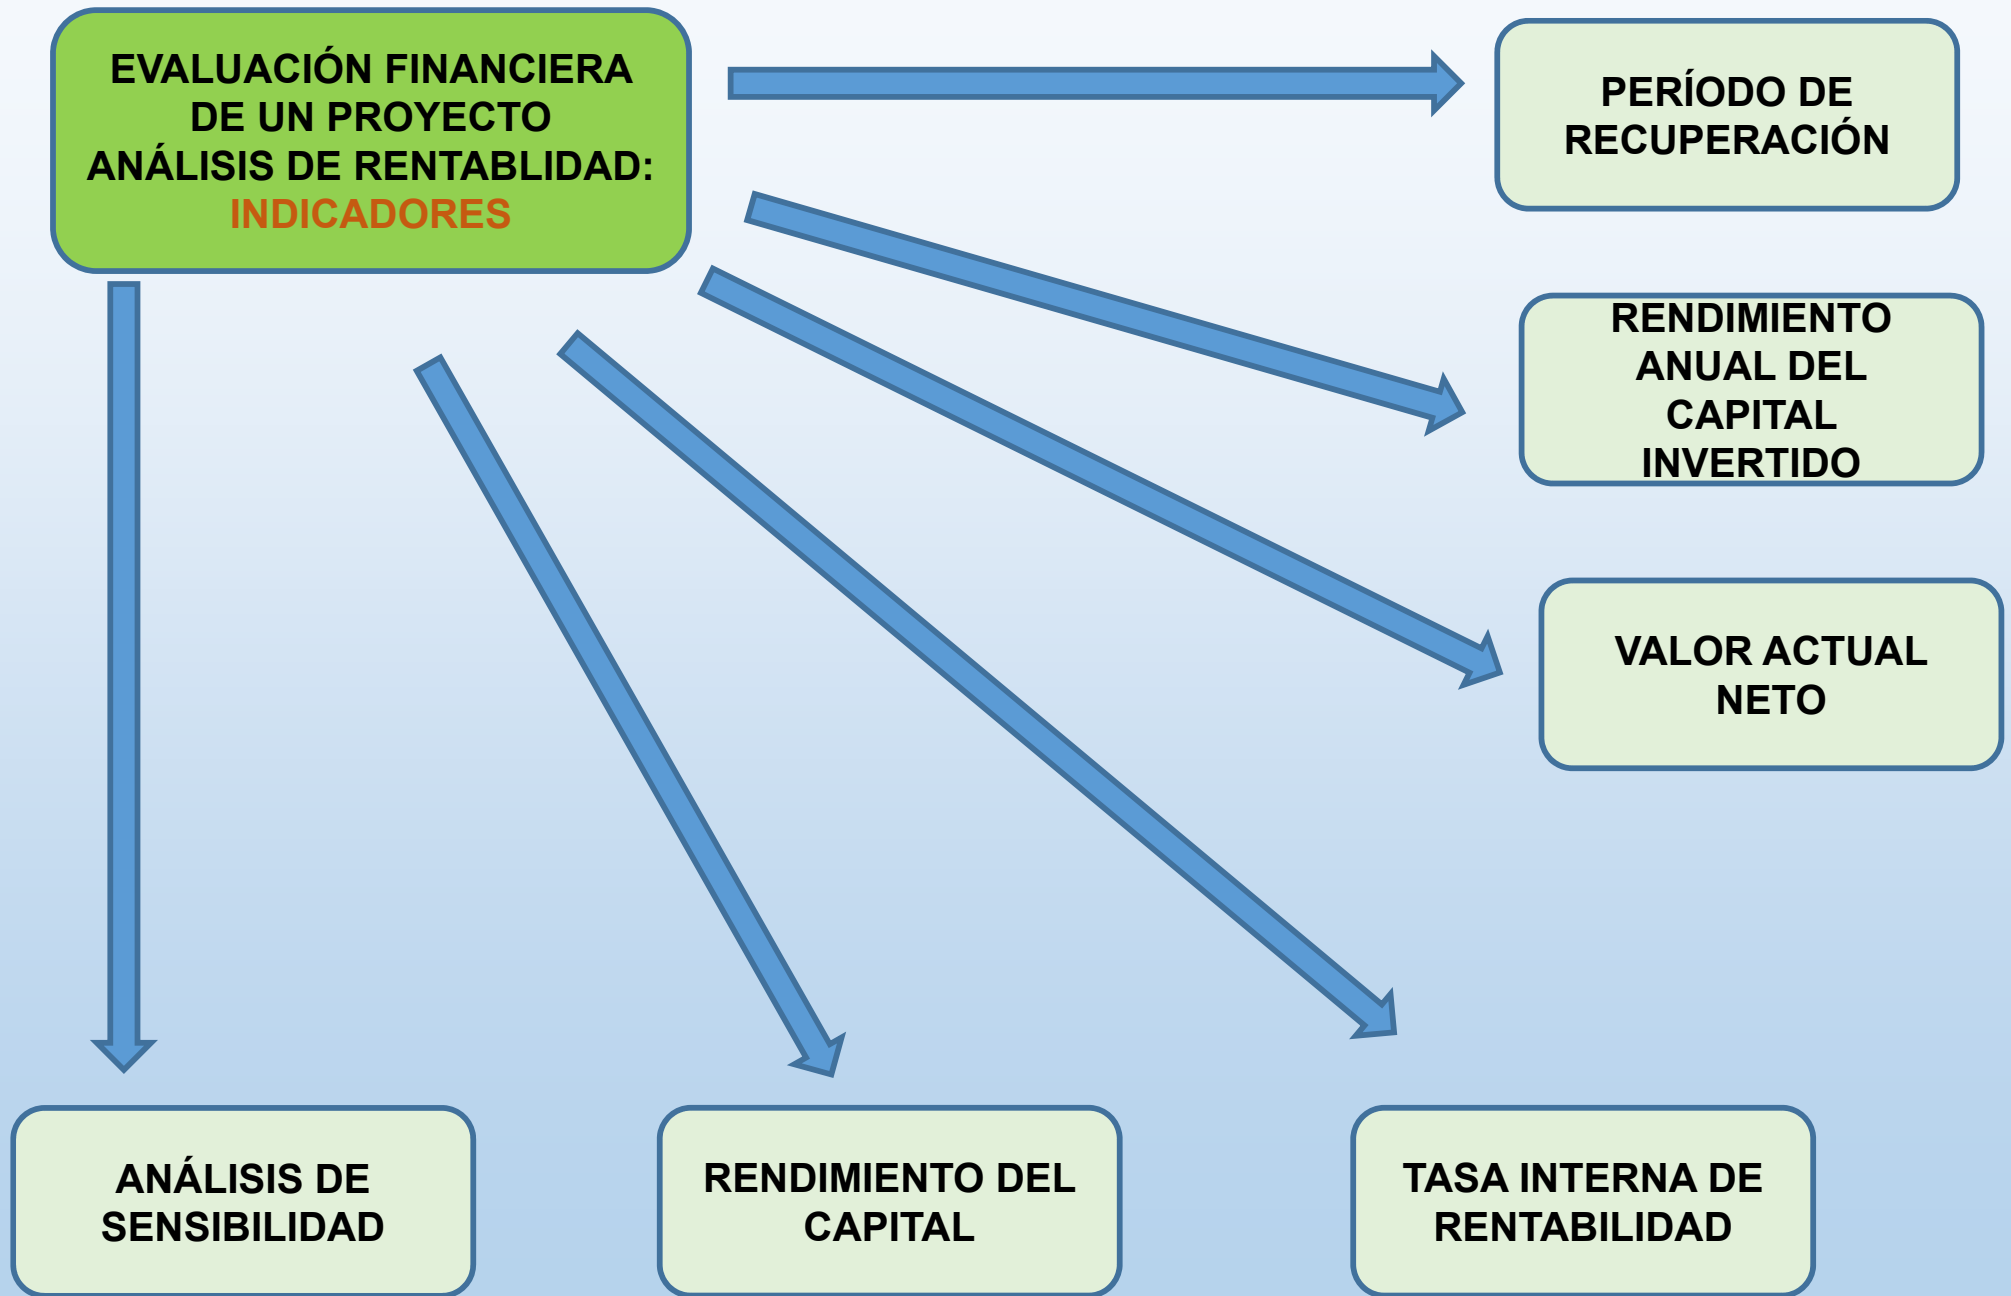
EVALUACIÓN FINANCIERA DE UN PROYECTO ANÁLISIS DE RENTABLIDAD: INDICADORES

PERÍODO DE RECUPERACIÓN

RENDIMIENTO ANUAL DEL CAPITAL INVERTIDO

VALOR ACTUAL NETO

ANÁLISIS DE SENSIBILIDAD

RENDIMIENTO DEL CAPITAL

TASA INTERNA DE RENTABILIDAD